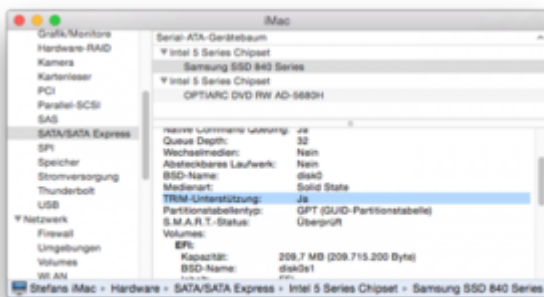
iMac

Grafik/Monitore
Hardware-RAID
Kamera
Kartenleser
PCI
Parallel-SCSI
SAS
SATA/SATA Express
SPI
Speicher
Stromversorgung
Thunderbolt
USB
▼Netzwerk
Firewall
Umgebungen
Volumes
WLAN

Serial-ATA-Gerätebaum
▼Intel 5 Series Chipset
Samsung SSD 840 Series
▼Intel 5 Series Chipset
OPTIARC DVD RW AD-5680H

Native Command Queuing: Ja
Queue Depth: 32
Wechselmedien: Nein
Absteckbares Laufwerk: Nein
BSD-Name: disk0
Medienart: Solid State
TRIM-Unterstützung: Ja
Partitionstabellentyp: GPT (GUID-Partitionstabelle)
S.M.A.R.T.-Status: Überprüft
Volumes:
EFI:
Kapazität: 209,7 MB (209.715.200 Byte)
BSD-Name: disk0s1

Stefans iMac › Hardware › SATA/SATA Express › Intel 5 Series Chipset › Samsung SSD 840 Series